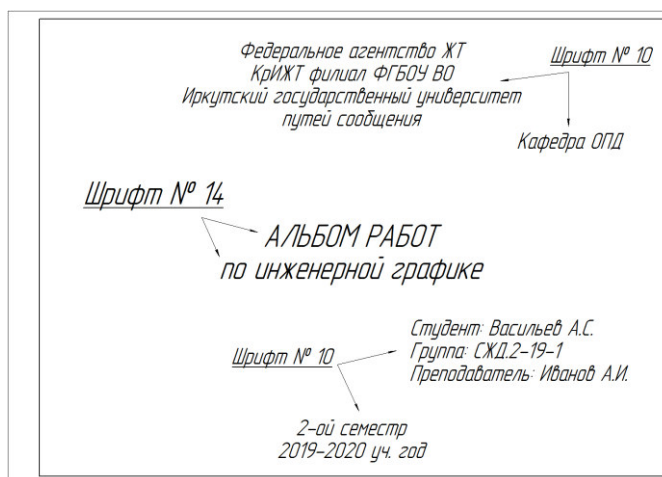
Федеральное агентство ЖТ
КрИЖТ филиал ФГБОУ ВО
Иркутский государственный университет
путей сообщения

Шрифт № 10

Кафедра ОПД

Шрифт № 14

АЛЬБОМ РАБОТ
по инженерной графике

Шрифт № 10

Студент: Васильев А.С.
Группа: СЖД.2-19-1
Преподаватель: Иванов А.И.

2-ой семестр
2019-2020 уч. год